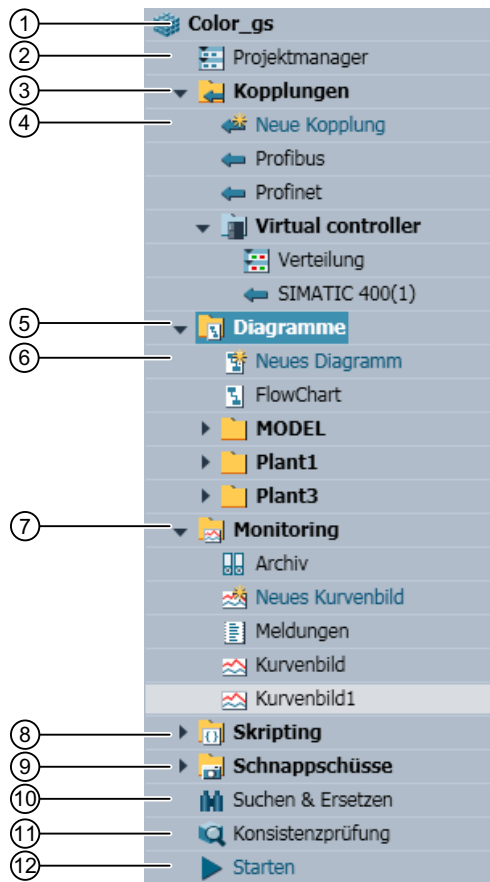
1 Color_gs
2 Projektmanager
3 Kopplungen
4 Neue Kopplung
Profibus
Profinet
Virtual controller
Verteilung
SIMATIC 400(1)
5 Diagramme
6 Neues Diagramm
FlowChart
MODEL
Plant1
Plant3
7 Monitoring
Archiv
Neues Kurvenbild
Meldungen
Kurvenbild
Kurvenbild1
8 Skripting
9 Schnappschüsse
10 Suchen & Ersetzen
11 Konsistenzprüfung
12 Starten